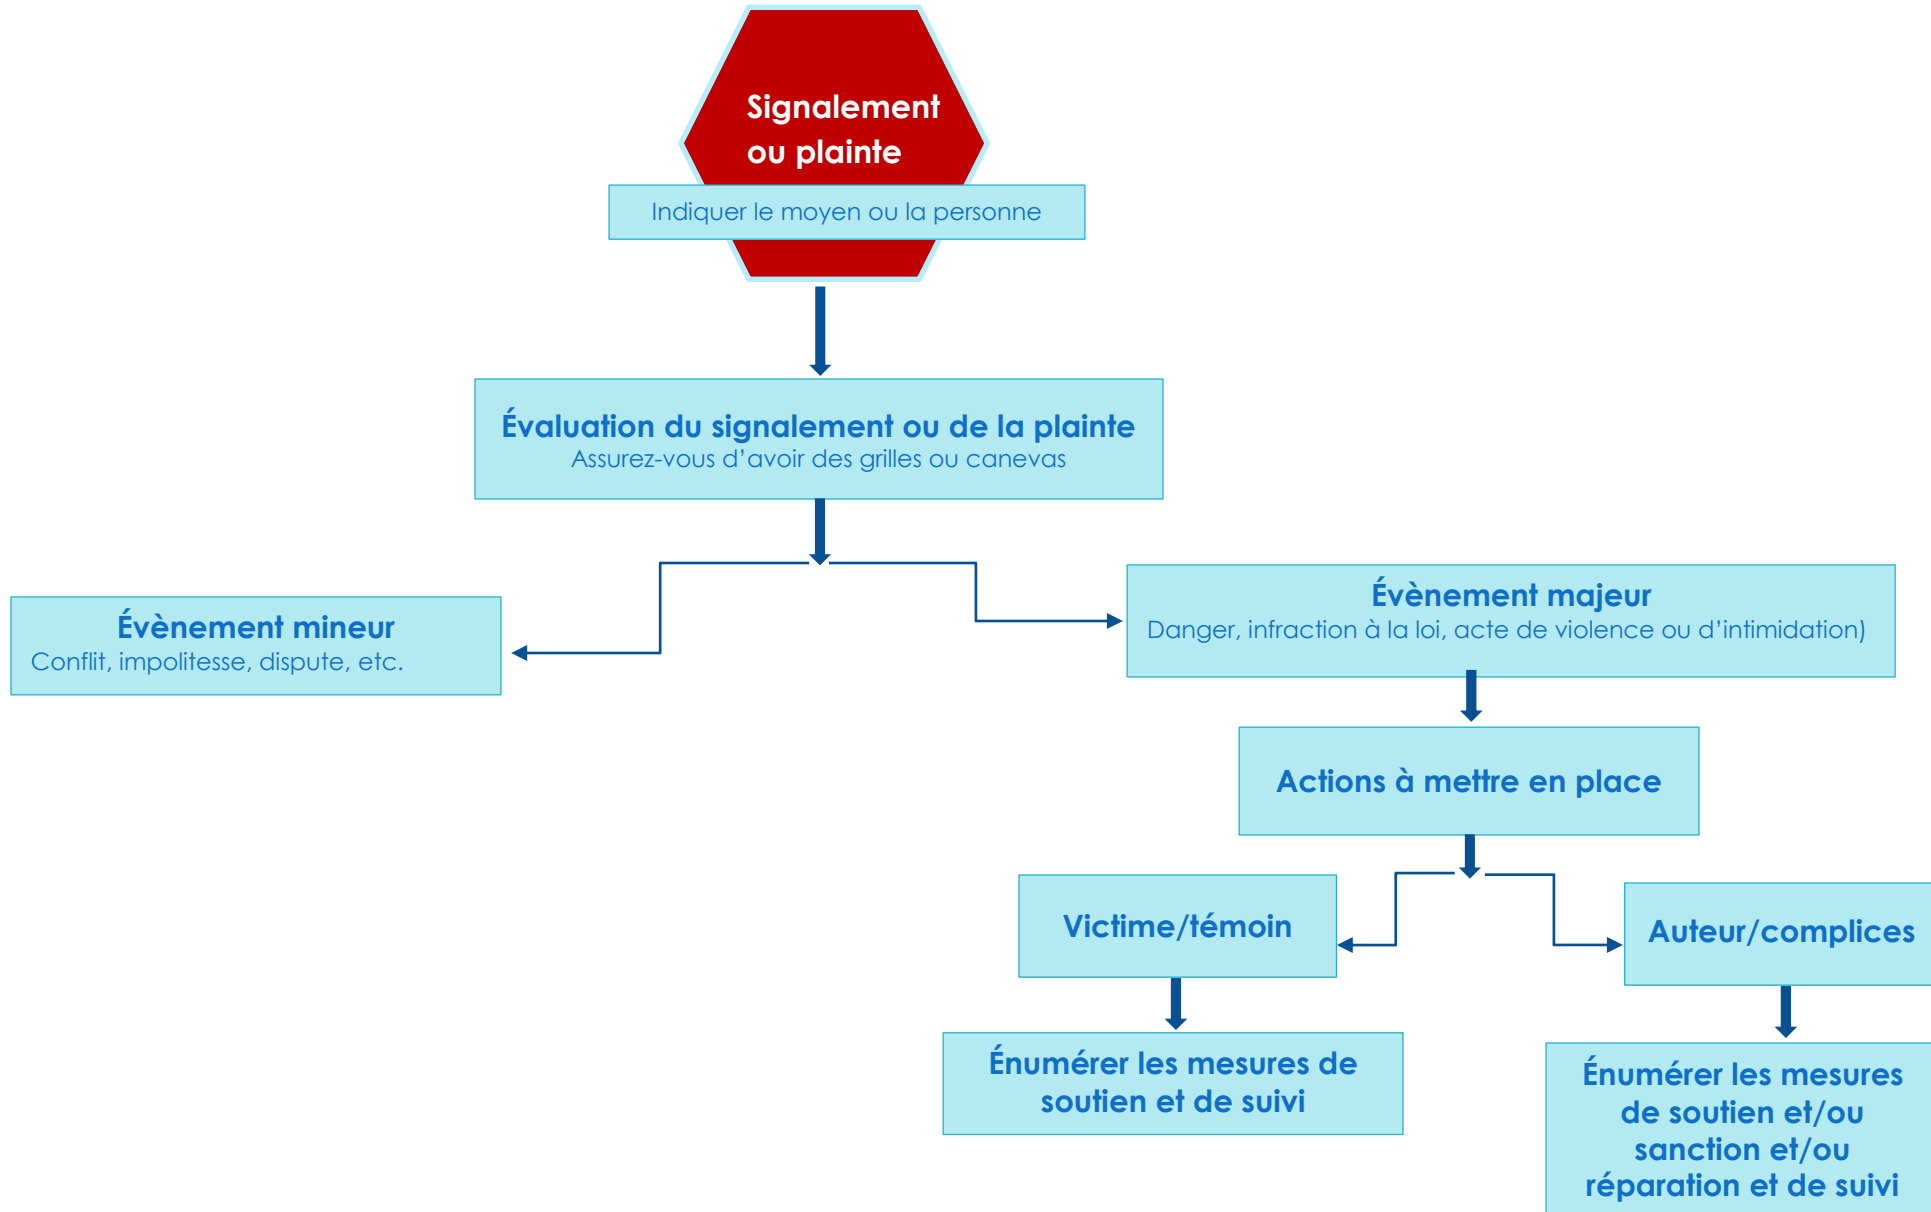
Signalement ou plainte

Indiquer le moyen ou la personne

Évaluation du signalement ou de la plainte
Assurez-vous d'avoir des grilles ou canevas

Évènement mineur
Conflit, impolitesse, dispute, etc.

Évènement majeur
Danger, infraction à la loi, acte de violence ou d'intimidation)

Actions à mettre en place

Victime/témoin

Auteur/complices

Énumérer les mesures de soutien et de suivi

Énumérer les mesures de soutien et/ou sanction et/ou réparation et de suivi